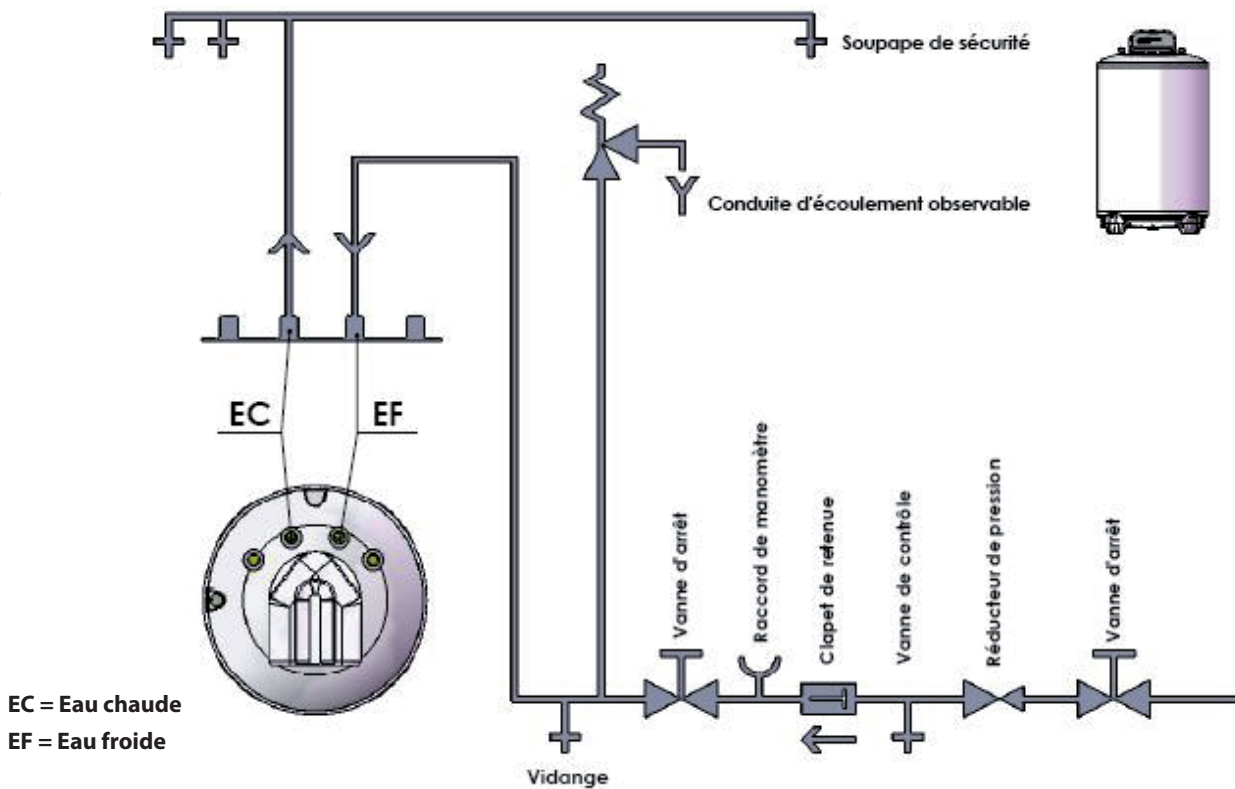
Soupape de sécurité

Conduite d'écoulement observable

EC

EF

Vanne d'arrêt

Raccord de manomètre

Clapet de retenue

Vanne de contrôle

Réducteur de pression

Vanne d'arrêt

EC = Eau chaude

EF = Eau froide

Vidange